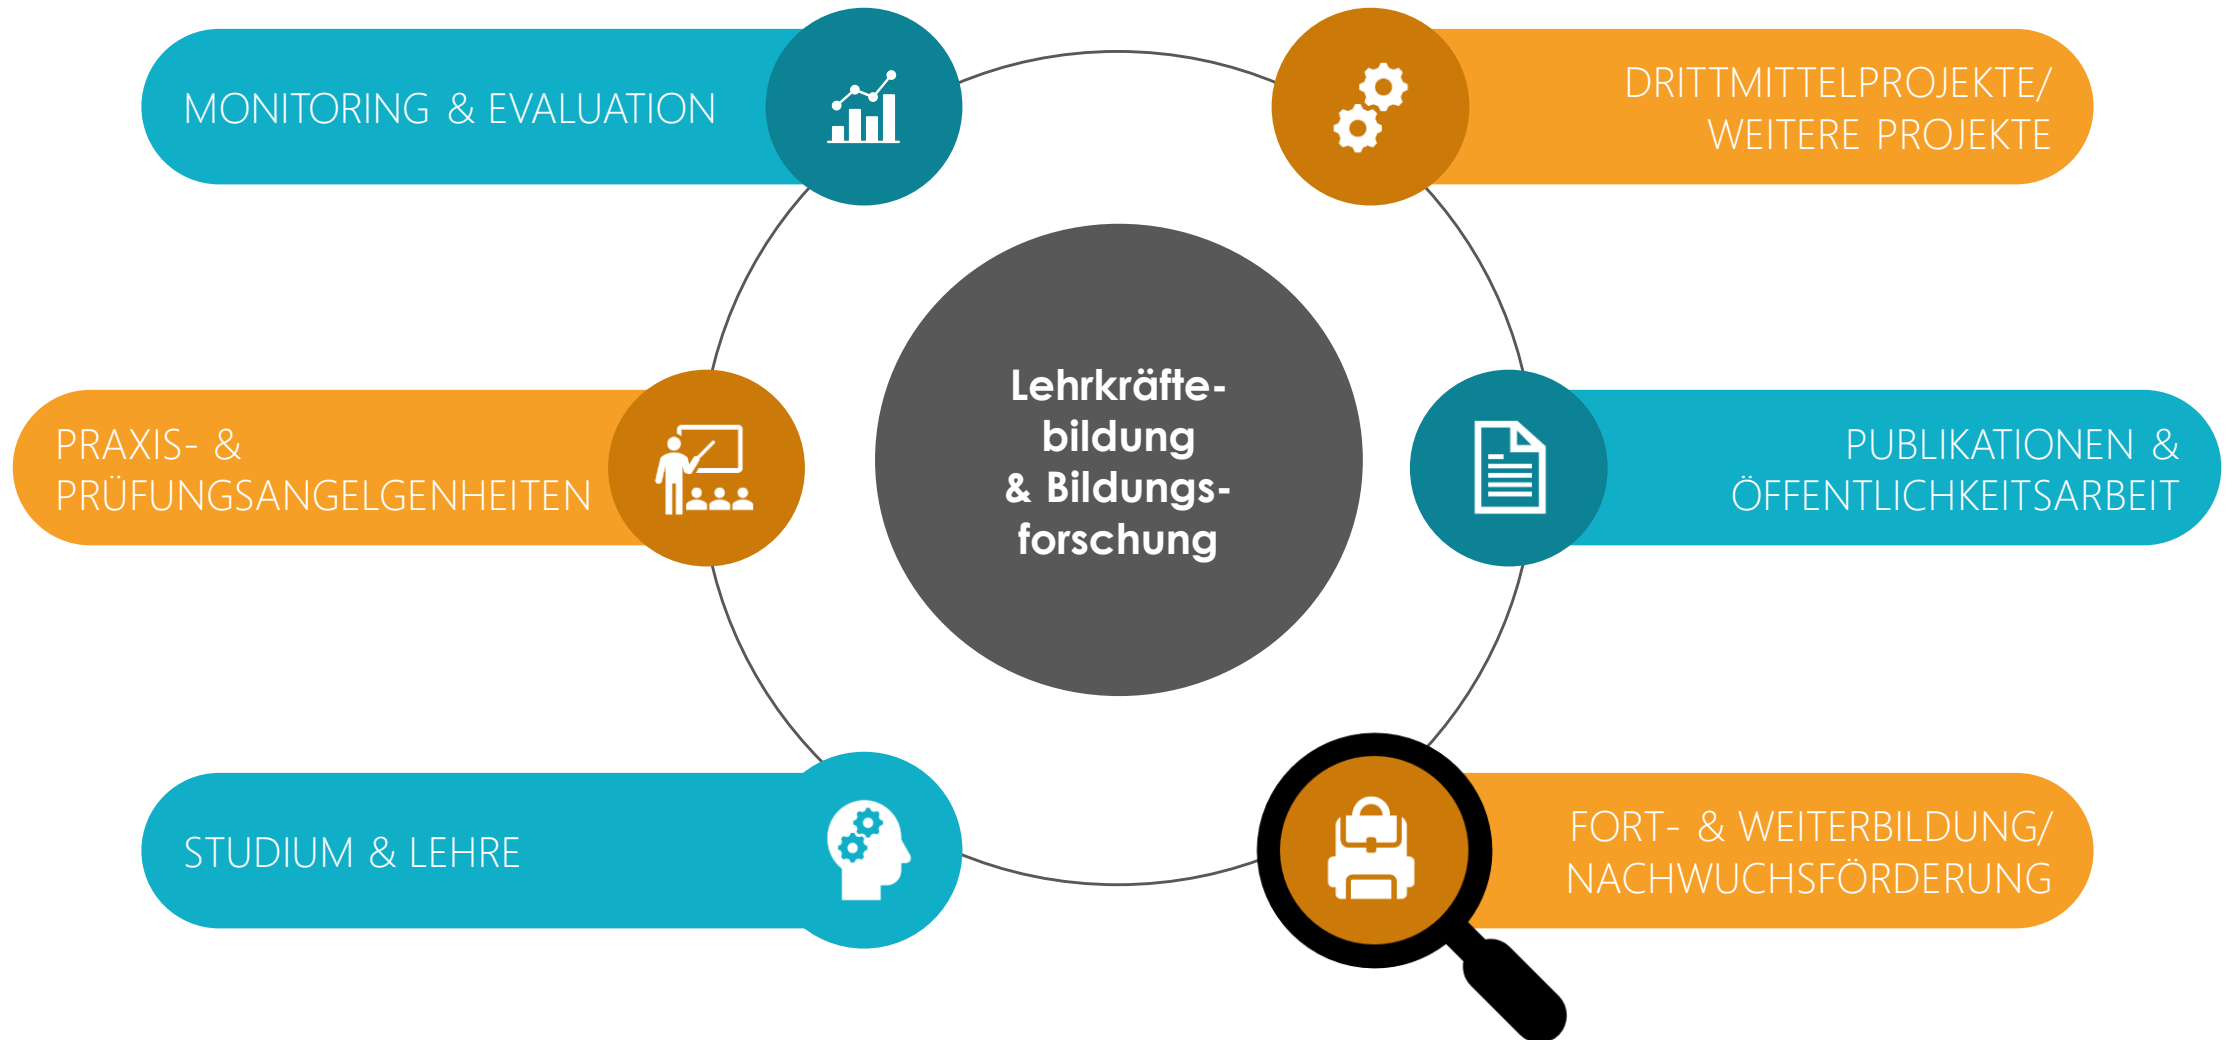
MONITORING & EVALUATION

DRITTMITTELPROJEKTE/
WEITERE PROJEKTE

Lehrkräfte-
bildung
& Bildungs-
forschung

PRAXIS- &
PRÜFUNGSANGELGENHEITEN

PUBLIKATIONEN &
ÖFFENTLICHKEITSARBEIT

STUDIUM & LEHRE

FORT- & WEITERBILDUNG/
NACHWUCHSFÖRDERUNG